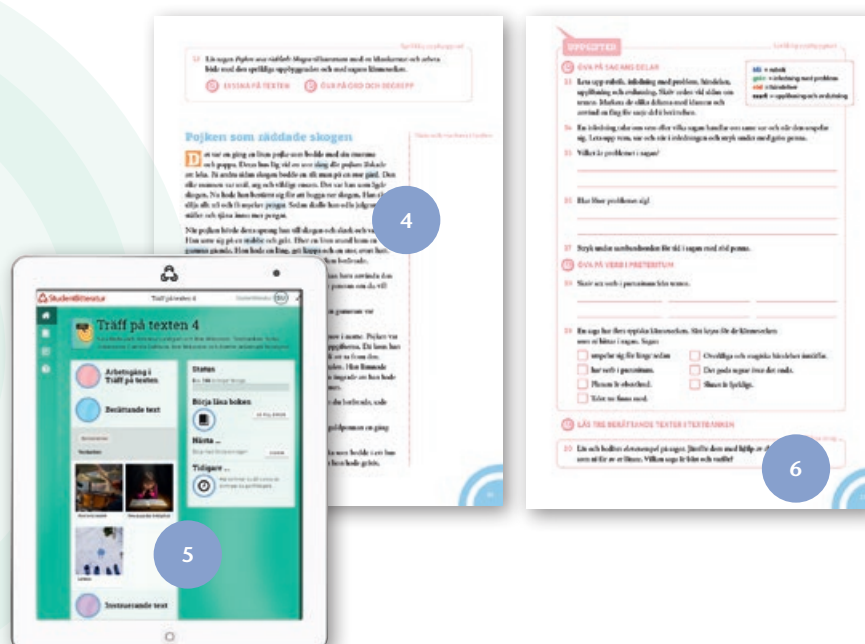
4

Pojken som räddade skogen

ÖVA PÅ TEXTEN

ÖVA PÅ ORD OCH BEGREPP

UPPGIFTER

ÖVA PÅ SAGANS DELAR

ÖVA PÅ VERB I PRETERITUM

LÄS TRE BERÄTTANDE TEXTER I TEXTBANKEN

6

StudentlitteraturTräff på texten 4

Träff på texten 4

Arbetsgång i Träff på texten

Berättande text

Status

Börja läsa boken

Nästa ...

Tidigare ...

Instruerande text

5